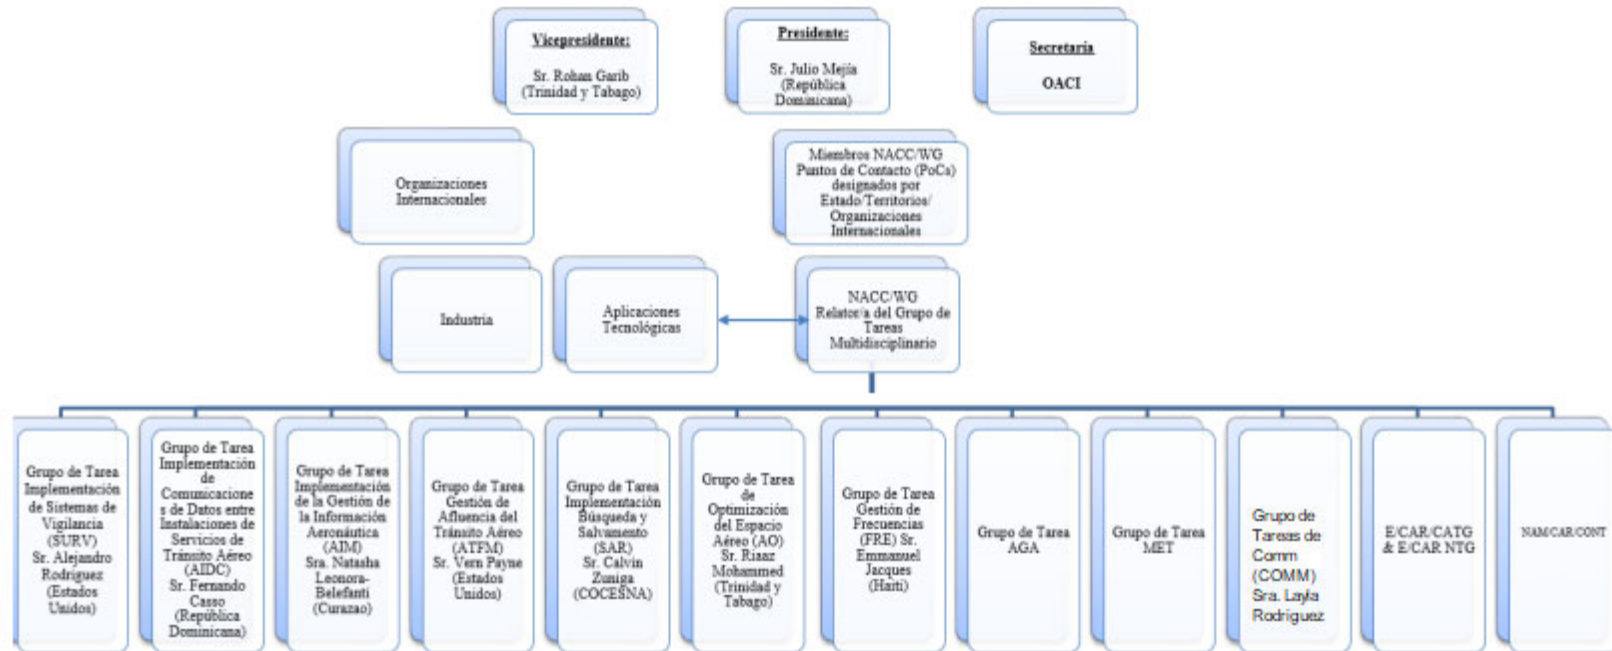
Vicepresidente:

Sr. Rohan Garib (Trinidad y Tabago)

Presidente:

Sr. Julio Mejía (República Dominicana)

Secretaría

OACI

Organizaciones Internacionales

Miembros NACC/WG Puntos de Contacto (PoCs) designados por Estado/Territorios/ Organizaciones Internacionales

Industria

Aplicaciones Tecnológicas

NACC/WG Relator/a del Grupo de Tareas Multidisciplinario

Grupo de Tarea Implementación de Sistemas de Vigilancia (SURV) Sr. Alejandro Rodriguez (Estados Unidos)

Grupo de Tarea Implementación de Comunicaciones de Datos entre Instalaciones de Servicios de Tránsito Aéreo (AIDC) Sr. Fernando Casso (República Dominicana)

Grupo de Tarea Implementación de la Gestión de la Información Aeronáutica (AIM) Sra. Natasha Leonora-Belefanti (Curazao)

Grupo de Tarea Gestión de Afluencia del Tránsito Aéreo (ATFM) Sr. Vern Payne (Estados Unidos)

Grupo de Tarea Implementación Búsqueda y Salvamento (SAR) Sr. Calvin Zuniga (COCESNA)

Grupo de Tarea de Optimización del Espacio Aéreo (AO) Sr. Riaaz Mohammed (Trinidad y Tabago)

Grupo de Tarea Gestión de Frecuencias (FRE) Sr. Emmanuel Jacques (Haití)

Grupo de Tarea AGA

Grupo de Tarea MET

Grupo de Tareas de Comm (COMM) Sra. Layla Rodriguez

E/CAR/CATG & E/CAR NTG

NAM/CAR/CONT